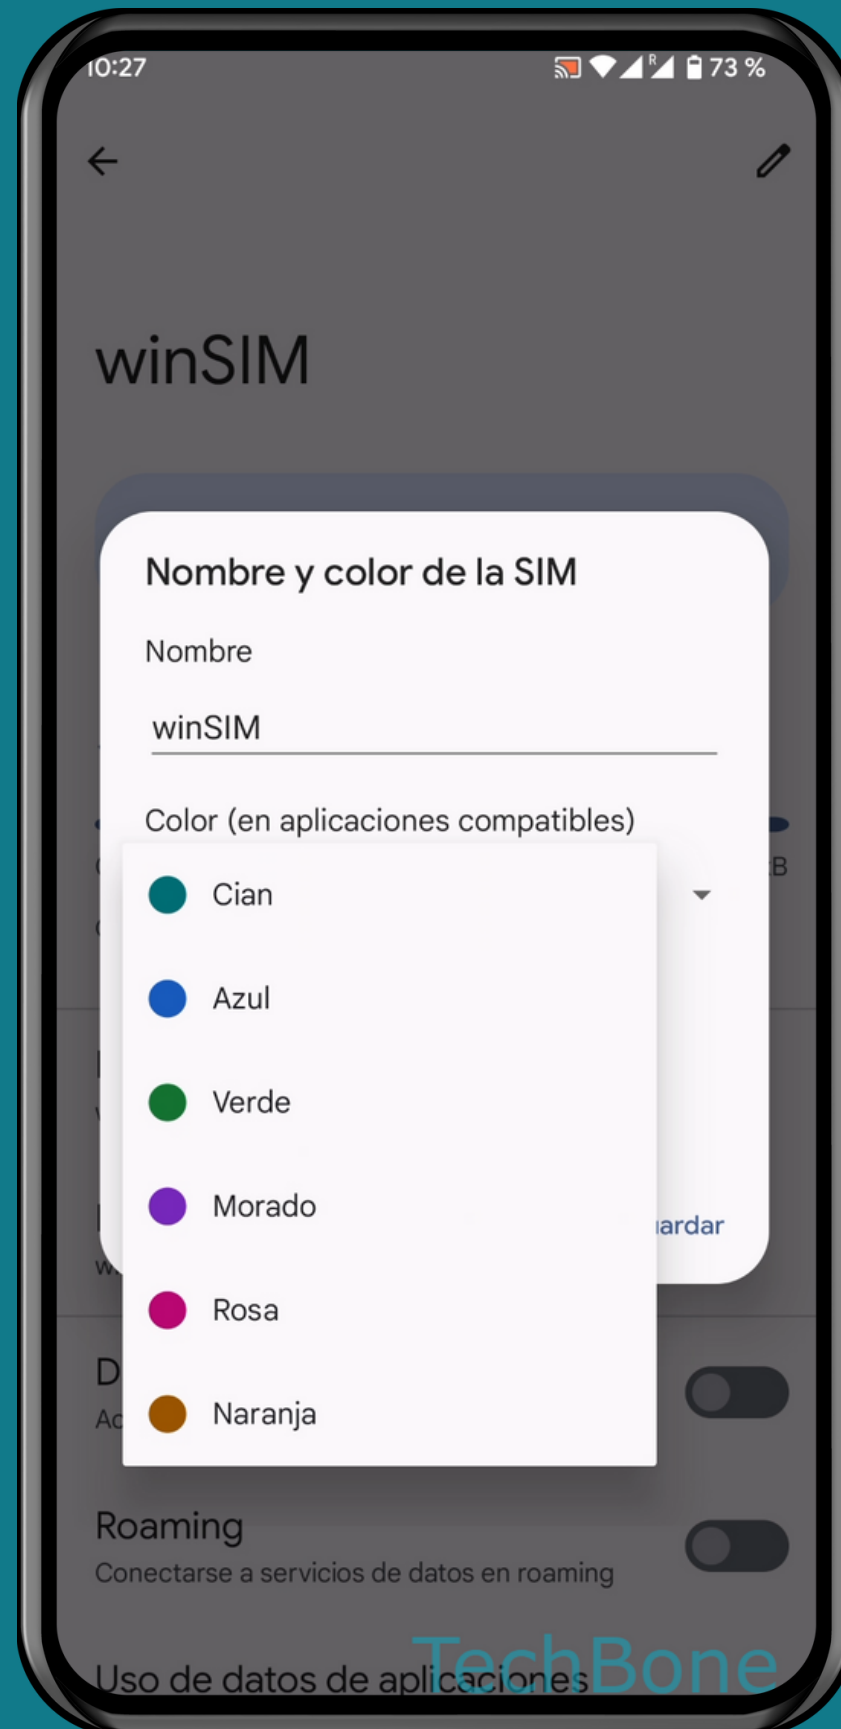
10:27 73 %

winSIM

Nombre y color de la SIM

Nombre

winSIM

Color (en aplicaciones compatibles)

Cian

Azul

Verde

Morado

Rosa

Naranja

ardar

B

D

Ac

Roaming

Conectarse a servicios de datos en roaming

Uso de datos de aplicaciones

TechBone